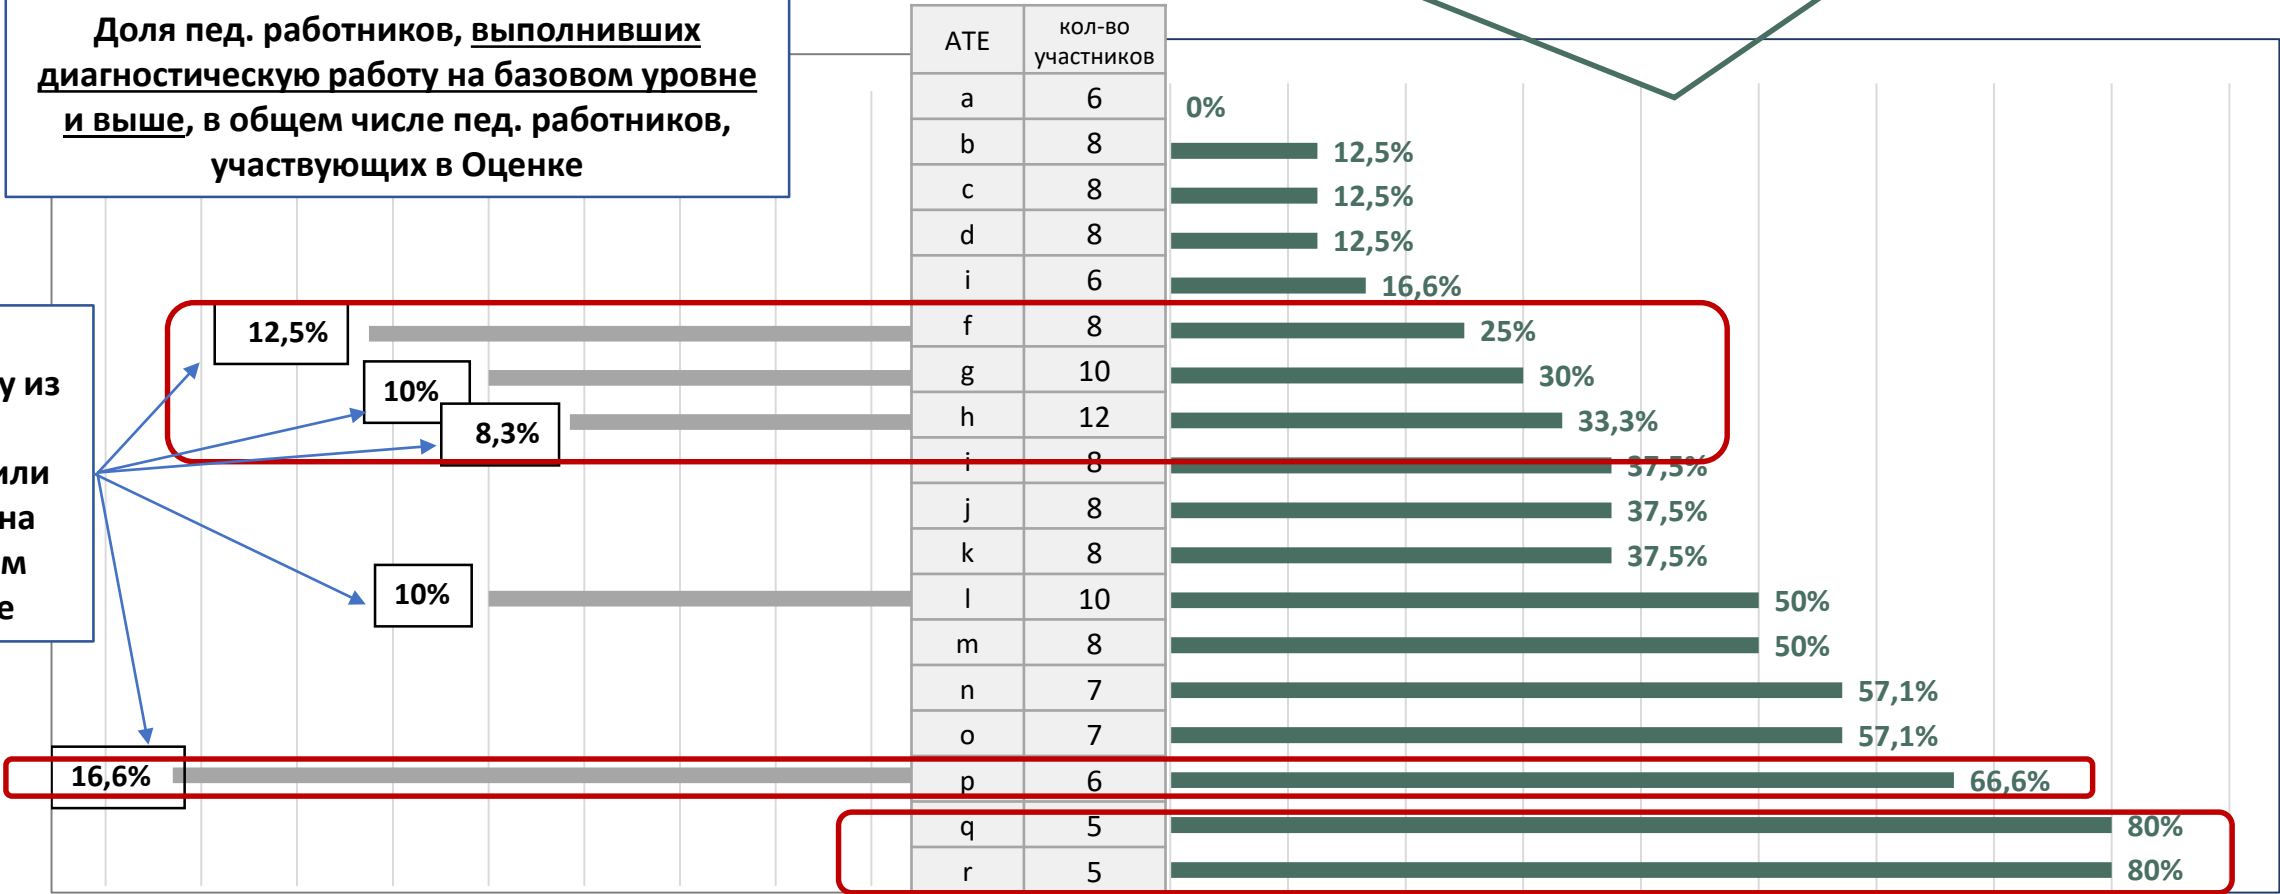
Доля пед. работников, выполнивших диагностическую работу на базовом уровне и выше, в общем числе пед. работников, участвующих в Оценке

у из

или
на
м
е

| АТЕ | кол-во участников |
|---|---|
| a | 6 |
| b | 8 |
| c | 8 |
| d | 8 |
| i | 6 |
| f | 8 |
| g | 10 |
| h | 12 |
| i | 8 |
| j | 8 |
| k | 8 |
| l | 10 |
| m | 8 |
| n | 7 |
| o | 7 |
| p | 6 |
| q | 5 |
| r | 5 |

0%
12,5%
12,5%
12,5%
16,6%
25%
30%
33,3%
37,5%
37,5%
37,5%
50%
50%
57,1%
57,1%
66,6%
80%
80%

12,5%
10%
8,3%
10%
16,6%